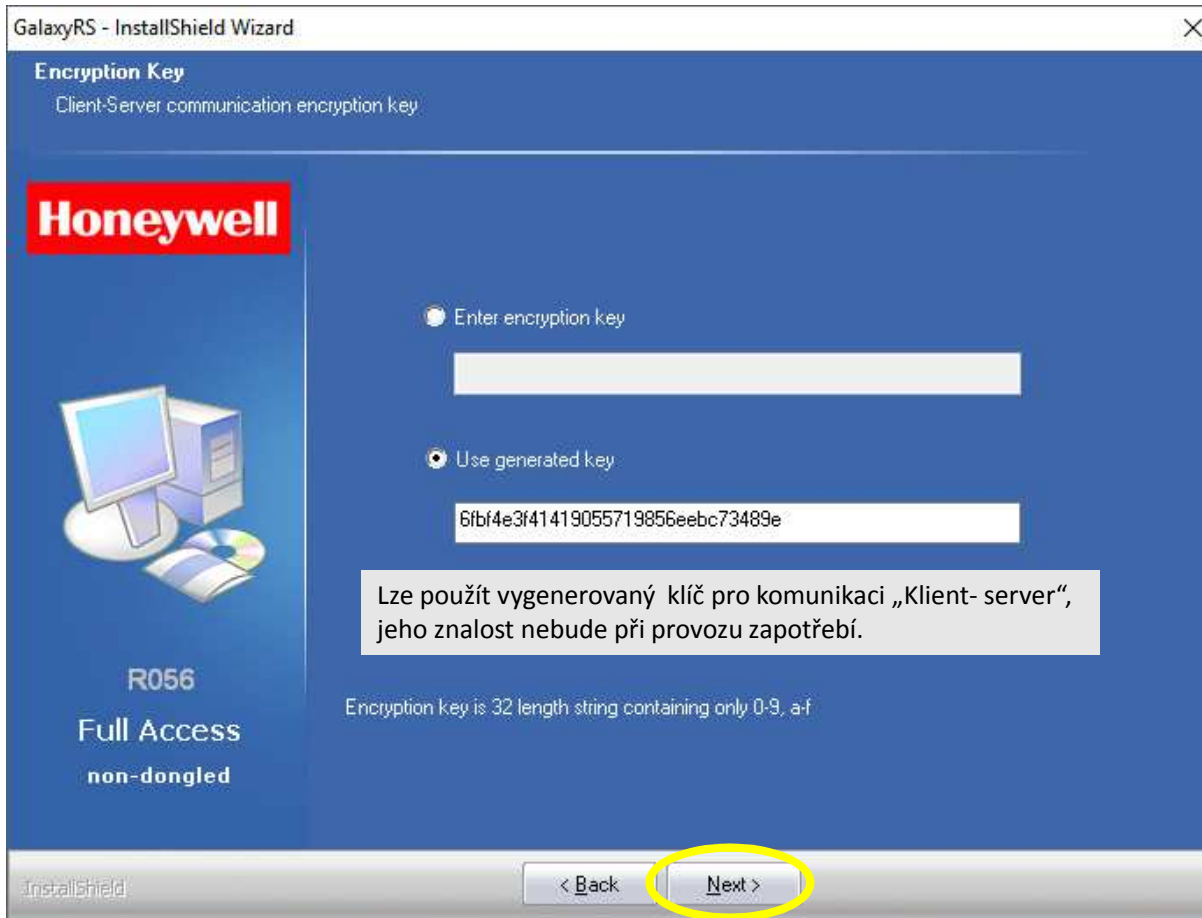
GalaxyRS - InstallShield Wizard

Encryption Key
Client-Server communication encryption key

Honeywell

Enter encryption key

Use generated key

6fbf4e3f41419055719856eebc73489e

Lze použít vygenerovaný klíč pro komunikaci „Klient- server“, jeho znalost nebude při provozu zapotřebí.

R056
Full Access
non-dongled

Encryption key is 32 length string containing only 0-9, a-f

InstallShield

< Back

Next >